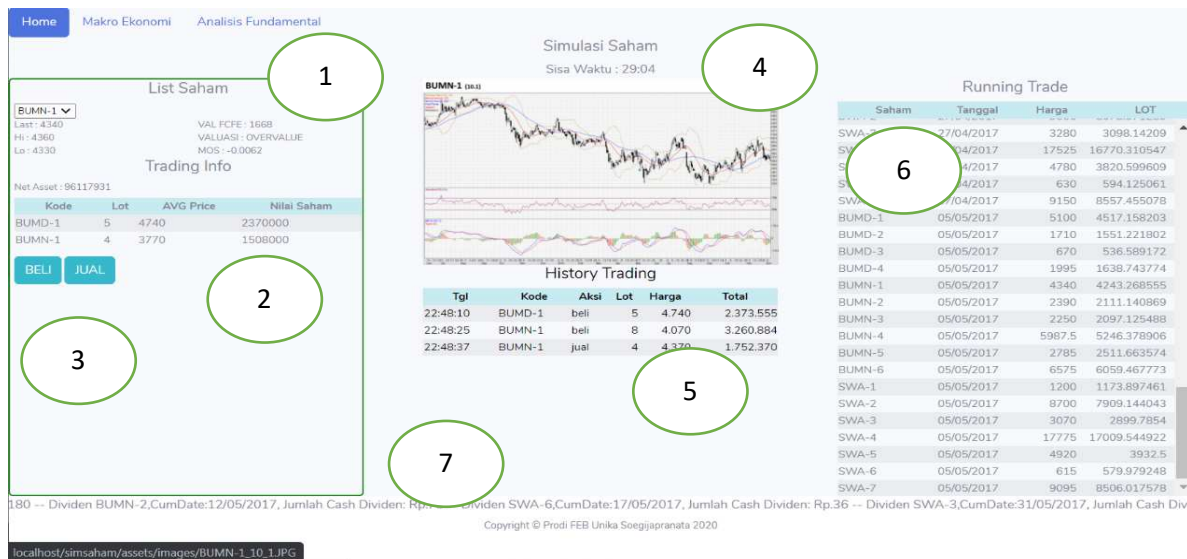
Home Makro Ekonomi Analisis Fundamental

List Saham

1

BUMN-1

Last : 4340
Hi : 4360
Lo : 4330

VAL FCFE : 1668
VALUASI : OVERVALUE
MOS : -0.0062

Trading Info

Net Asset : 96117931

| Kode | Lot | AVG Price | Nilai Saham |
|---|---|---|---|
| BUMD-1 | 5 | 4740 | 2370000 |
| BUMN-1 | 4 | 3770 | 1508000 |

BELI JUAL

2

3

Simulasi Saham

Sisa Waktu : 29:04

4

BUMN-1

History Trading

| Tgl | Kode | Aksi | Lot | Harga | Total |
|---|---|---|---|---|---|
| 22:48:10 | BUMD-1 | beli | 5 | 4.740 | 2.373.555 |
| 22:48:25 | BUMN-1 | beli | 8 | 4.070 | 3.260.884 |
| 22:48:37 | BUMN-1 | jual | 4 | 4.370 | 1.752.370 |

5

Running Trade

6

| Saham | Tanggal | Harga | LOT |
|---|---|---|---|
| SWA-2 | 27/04/2017 | 3280 | 3098.14209 |
| SW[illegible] | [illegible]/04/2017 | 17525 | 16770.310547 |
| S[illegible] | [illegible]/04/2017 | 4780 | 3820.599609 |
| S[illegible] | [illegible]/04/2017 | 630 | 594.125061 |
| SWA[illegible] | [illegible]/04/2017 | 9150 | 8557.455078 |
| BUMD-1 | 05/05/2017 | 5100 | 4517.158203 |
| BUMD-2 | 05/05/2017 | 1710 | 1551.221802 |
| BUMD-3 | 05/05/2017 | 670 | 536.589172 |
| BUMD-4 | 05/05/2017 | 1995 | 1638.743774 |
| BUMN-1 | 05/05/2017 | 4340 | 4243.268555 |
| BUMN-2 | 05/05/2017 | 2390 | 2111.140869 |
| BUMN-3 | 05/05/2017 | 2250 | 2097.125488 |
| BUMN-4 | 05/05/2017 | 5987.5 | 5246.378906 |
| BUMN-5 | 05/05/2017 | 2785 | 2511.663574 |
| BUMN-6 | 05/05/2017 | 6575 | 6059.467773 |
| SWA-1 | 05/05/2017 | 1200 | 1173.897461 |
| SWA-2 | 05/05/2017 | 8700 | 7909.144043 |
| SWA-3 | 05/05/2017 | 3070 | 2899.7854 |
| SWA-4 | 05/05/2017 | 17775 | 17009.544922 |
| SWA-5 | 05/05/2017 | 4920 | 3932.5 |
| SWA-6 | 05/05/2017 | 615 | 579.979248 |
| SWA-7 | 05/05/2017 | 9095 | 8506.017578 |

7

180 -- Dividen BUMN-2,CumDate:12/05/2017, Jumlah Cash Dividen: Rp.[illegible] Dividen SWA-6,CumDate:17/05/2017, Jumlah Cash Dividen: Rp.36 -- Dividen SWA-3,CumDate:31/05/2017, Jumlah Cash Div

Copyright © Prodi FEB Unika Soegijapranata 2020

localhost/simsaham/assets/images/BUMN-1_10_1.JPG